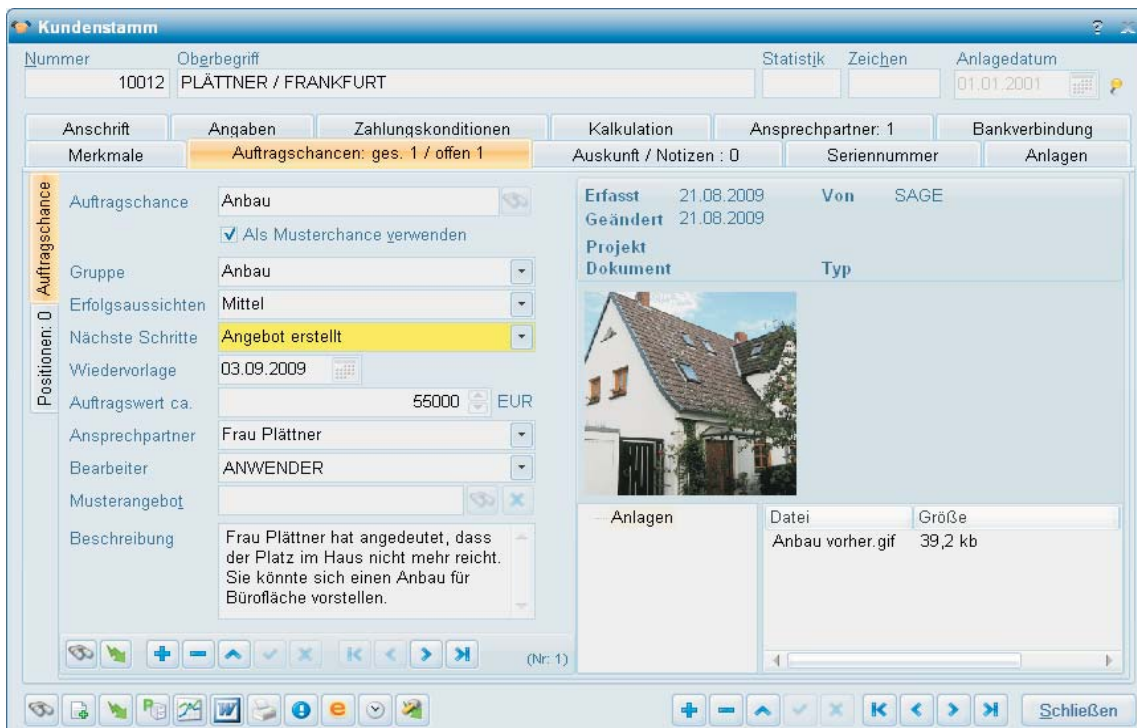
Kundenstamm

Nummer
10012
Oberbegriff
PLÄTTNER / FRANKFURT
Statistik
Zeichen
Anlagedatum
01.01.2001

Anschrift
Angaben
Zahlungskonditionen
Kalkulation
Ansprechpartner: 1
Bankverbindung
Merkmale
Auftragschancen: ges. 1 / offen 1
Auskunft / Notizen : 0
Seriennummer
Anlagen

Auftragschance
Positionen: 0

Auftragschance
Anbau
Als Musterchance verwenden
Gruppe
Anbau
Erfolgsaussichten
Mittel
Nächste Schritte
Angebot erstellt
Wiedervorlage
03.09.2009
Auftragswert ca.
55000
EUR
Ansprechpartner
Frau Plättner
Bearbeiter
ANWENDER
Musterangebot
Beschreibung
Frau Plättner hat angedeutet, dass der Platz im Haus nicht mehr reicht. Sie könnte sich einen Anbau für Bürofläche vorstellen.

(Nr: 1)

Erfasst 21.08.2009
Von SAGE
Geändert 21.08.2009
Projekt
Dokument
Typ

Anlagen
| Datei | Größe |
|---|---|
| Anbau vorher.gif | 39,2 kb |

Schließen